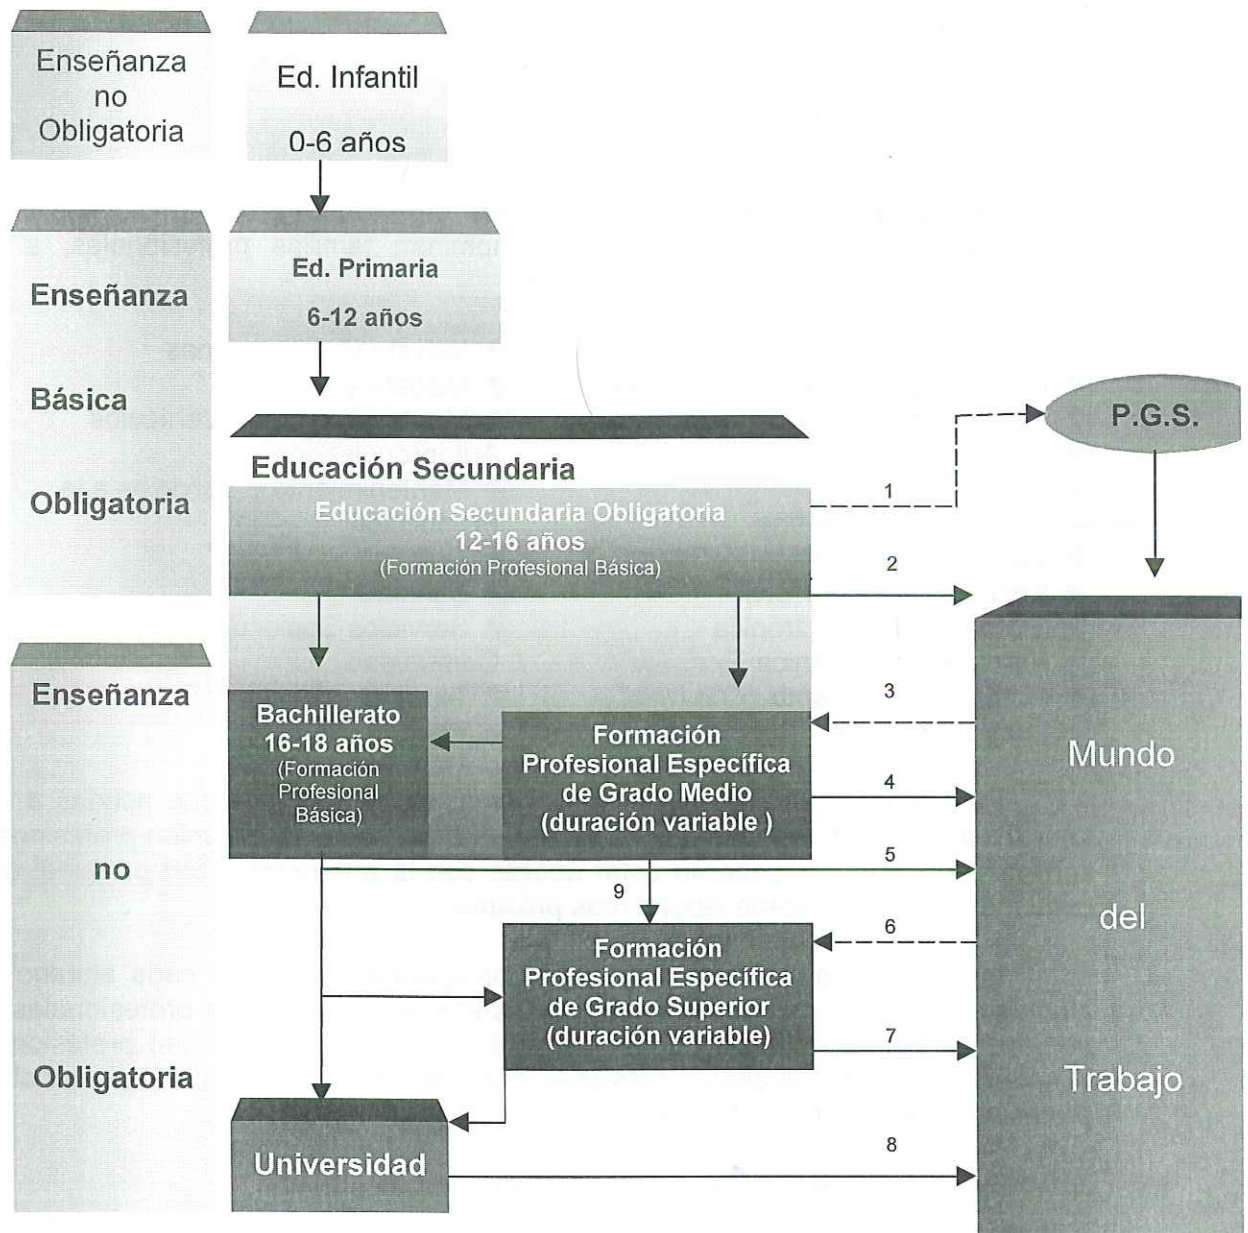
Enseñanza no Obligatoria

Ed. Infantil

0-6 años

Enseñanza

Básica

Obligatoria

Ed. Primaria

6-12 años

P.G.S.

Educación Secundaria

Educación Secundaria Obligatoria
12-16 años
(Formación Profesional Básica)

1

2

Enseñanza

no

Obligatoria

Bachillerato
16-18 años
(Formación Profesional Básica)

Formación Profesional Específica de Grado Medio (duración variable )

3

4

5

9

6

Formación Profesional Específica de Grado Superior (duración variable)

7

Universidad

8

Mundo

del

Trabajo